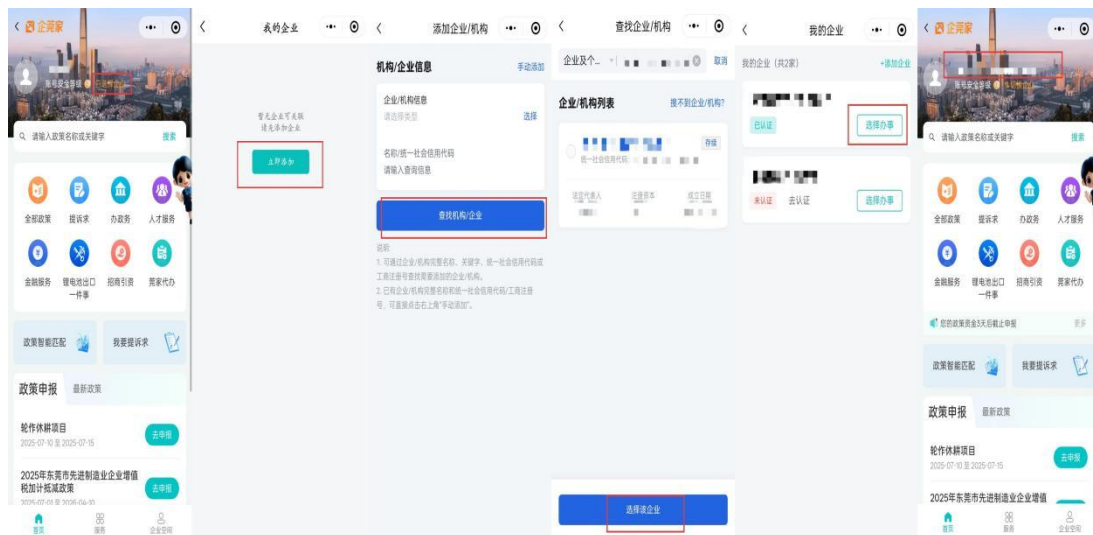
莞企家

账号安全等级

请输入政策名称或关键字 搜索

全部政策 提诉求 办政务 人才服务

金融服务 锂电池出口一件事 招商引资 莞家代办

政策智能匹配 我要提诉求

政策申报 最新政策

轮作休耕项目
2025-07-10至2025-07-15 去申报

2025年东莞市先进制造业企业增值税加计抵减政策 去申报
2025-07-01至2026-06-30

首页 服务 企业空间

我的企业

暂无企业可关联
请先添加企业

立即添加

添加企业/机构

机构/企业信息 手动添加

企业/机构信息
请选择类型 选择

名称/统一社会信用代码
请输入查询信息

查找机构/企业

说明:
1. 可通过企业/机构完整名称、关键字、统一社会信用代码或工商注册号查找需要添加的企业/机构。
2. 已有企业/机构完整名称和统一社会信用代码/工商注册号，可直接点击右上角"手动添加"。

查找企业/机构

企业及个... 取消

企业/机构列表 搜不到企业/机构?

存续
统一社会信用代码:

法定代表人 注册资本 成立日期

选择该企业

我的企业

我的企业 (共2家) +添加企业

已认证 选择办事

未认证 去认证 选择办事

莞企家

账号安全等级

请输入政策名称或关键字 搜索

全部政策 提诉求 办政务 人才服务

金融服务 锂电池出口一件事 招商引资 莞家代办

您的政策资金3天后截止申报 更多

政策智能匹配 我要提诉求

政策申报 最新政策

轮作休耕项目
2025-07-10至2025-07-15 去申报

2025年东莞市先进制造业企业增值

首页 服务 企业空间